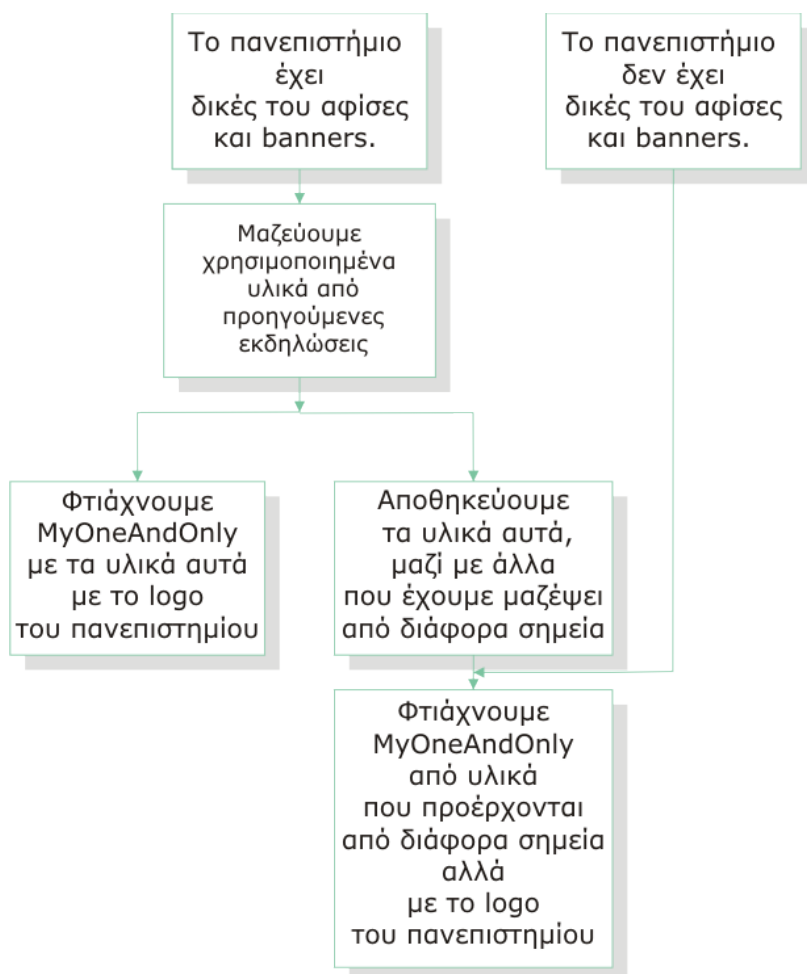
Το πανεπιστήμιο έχει δικές του αφίσες και banners.

Το πανεπιστήμιο δεν έχει δικές του αφίσες και banners.

Μαζεύουμε χρησιμοποιημένα υλικά από προηγούμενες εκδηλώσεις

Φτιάχνουμε MyOneAndOnly με τα υλικά αυτά με το logo του πανεπιστημίου

Αποθηκεύουμε τα υλικά αυτά, μαζί με άλλα που έχουμε μαζέψει από διάφορα σημεία

Φτιάχνουμε MyOneAndOnly από υλικά που προέρχονται από διάφορα σημεία αλλά με το logo του πανεπιστημίου